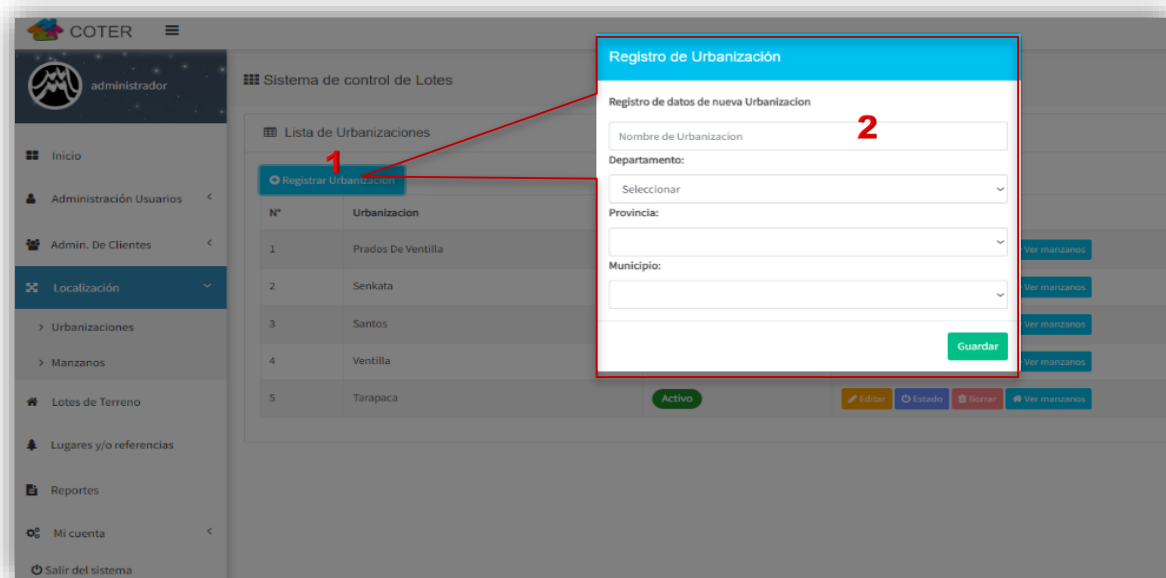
COTER

administrador

Inicio

Administración Usuarios

Admin. De Clientes

Localización

> Urbanizaciones

> Manzanos

Lotes de Terreno

Lugares y/o referencias

Reportes

Mi cuenta

Salir del sistema

Sistema de control de Lotes

Lista de Urbanizaciones

Registrar Urbanizacion

1

| N° | Urbanizacion | | |
|---|---|---|---|
| 1 | Prados De Ventilla | | Ver manzanos |
| 2 | Senkata | | Ver manzanos |
| 3 | Santos | | Ver manzanos |
| 4 | Ventilla | | Ver manzanos |
| 5 | Tarapaca | Activo | Editar Estado Borrar Ver manzanos |

Registro de Urbanización

Registro de datos de nueva Urbanizacion

2

Nombre de Urbanizacion

Departamento:

Seleccionar

Provincia:

Municipio:

Guardar